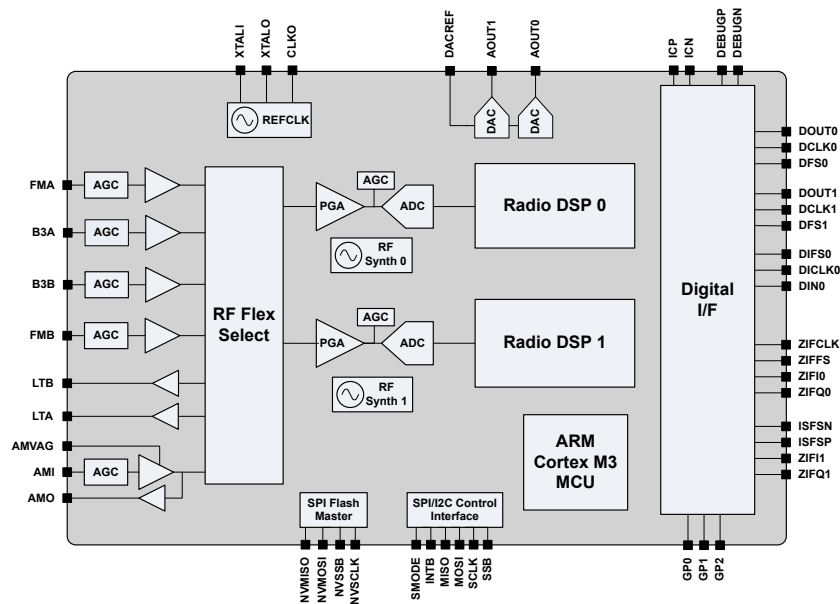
XTALI
XTALO
CLKO
DACREF
AOUT1
AOUT0
ICP
ICN
DEBUGP
DEBUGN

REFCLK
DAC
DAC

FMA
AGC
B3A
AGC
B3B
AGC
FMB
AGC
LTB
LTA
AMVAG
AMI
AGC
AMO

RF Flex Select

AGC
PGA
ADC
Radio DSP 0
RF Synth 0

AGC
PGA
ADC
Radio DSP 1
RF Synth 1

ARM Cortex M3 MCU

Digital I/F

DOUT0
DCLK0
DFS0
DOUT1
DCLK1
DFS1
DIFS0
DICLK0
DIN0
ZIFCLK
ZIFFS
ZIFI0
ZIFQ0
ISFSN
ISFSP
ZIFI1
ZIFQ1

SPI Flash Master
SPI/I2C Control Interface

NVMISO
NVMOSI
NVSSB
NVSCLK
SMODE
INTB
MISO
MOSI
SCLK
SSB
GP0
GP1
GP2